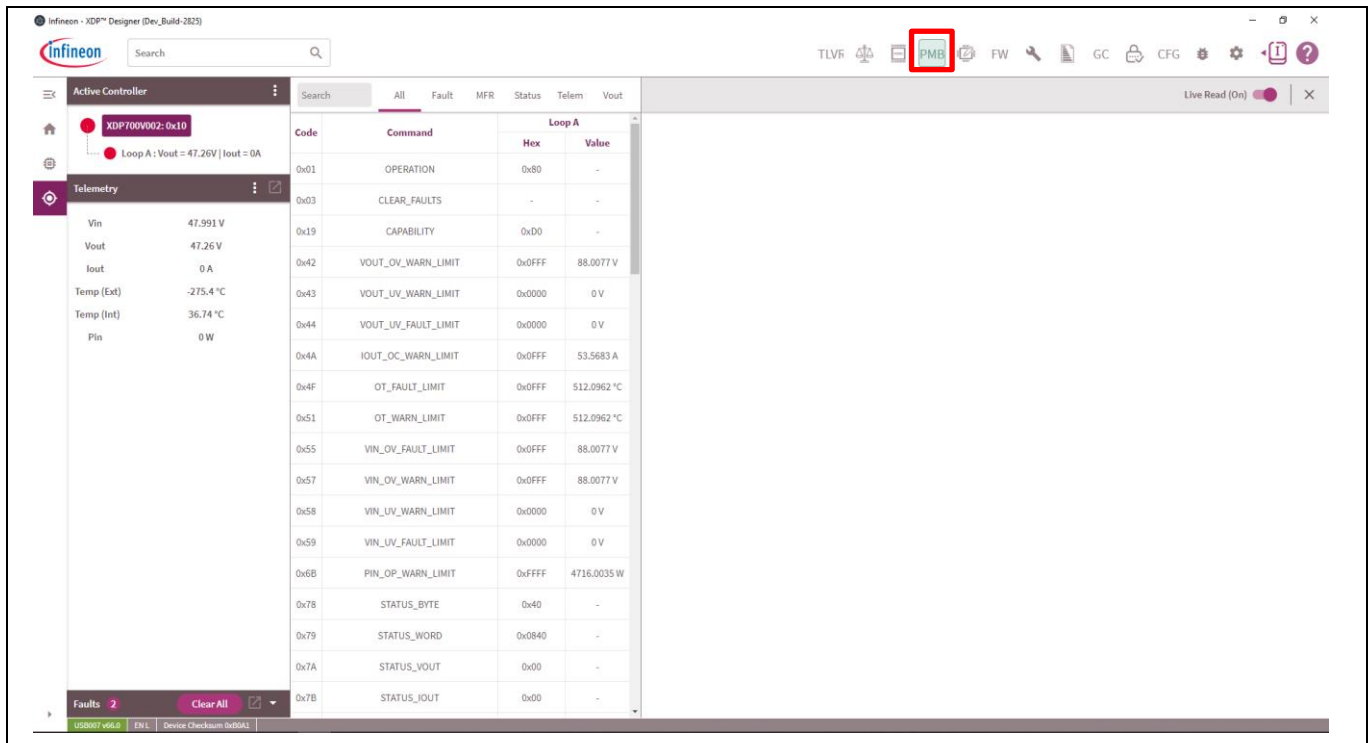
Infineon - XDP™ Designer (Dev_Build-2825)

infineon Search

TLVR PMB FW GC CFG

Active Controller

XDP700V002: 0x10

Loop A : Vout = 47.26V | Iout = 0A

Telemetry

| | |
|---|---|
| Vin | 47.991 V |
| Vout | 47.26 V |
| Iout | 0 A |
| Temp (Ext) | -275.4 °C |
| Temp (Int) | 36.74 °C |
| Pin | 0 W |

Faults 2 Clear All

USB007 v66.0 EN L Device Checksum 0xB0A1

Search All Fault MFR Status Telem Vout

| Code | Command | Loop A Hex | Loop A Value |
|---|---|---|---|
| 0x01 | OPERATION | 0x80 | - |
| 0x03 | CLEAR_FAULTS | - | - |
| 0x19 | CAPABILITY | 0xD0 | - |
| 0x42 | VOUT_OV_WARN_LIMIT | 0x0FFF | 88.0077 V |
| 0x43 | VOUT_UV_WARN_LIMIT | 0x0000 | 0 V |
| 0x44 | VOUT_UV_FAULT_LIMIT | 0x0000 | 0 V |
| 0x4A | IOUT_OC_WARN_LIMIT | 0x0FFF | 53.5683 A |
| 0x4F | OT_FAULT_LIMIT | 0x0FFF | 512.0962 °C |
| 0x51 | OT_WARN_LIMIT | 0x0FFF | 512.0962 °C |
| 0x55 | VIN_OV_FAULT_LIMIT | 0x0FFF | 88.0077 V |
| 0x57 | VIN_OV_WARN_LIMIT | 0x0FFF | 88.0077 V |
| 0x58 | VIN_UV_WARN_LIMIT | 0x0000 | 0 V |
| 0x59 | VIN_UV_FAULT_LIMIT | 0x0000 | 0 V |
| 0x6B | PIN_OP_WARN_LIMIT | 0xFFFF | 4716.0035 W |
| 0x78 | STATUS_BYTE | 0x40 | - |
| 0x79 | STATUS_WORD | 0x0840 | - |
| 0x7A | STATUS_VOUT | 0x00 | - |
| 0x7B | STATUS_IOUT | 0x00 | - |

Live Read (On)